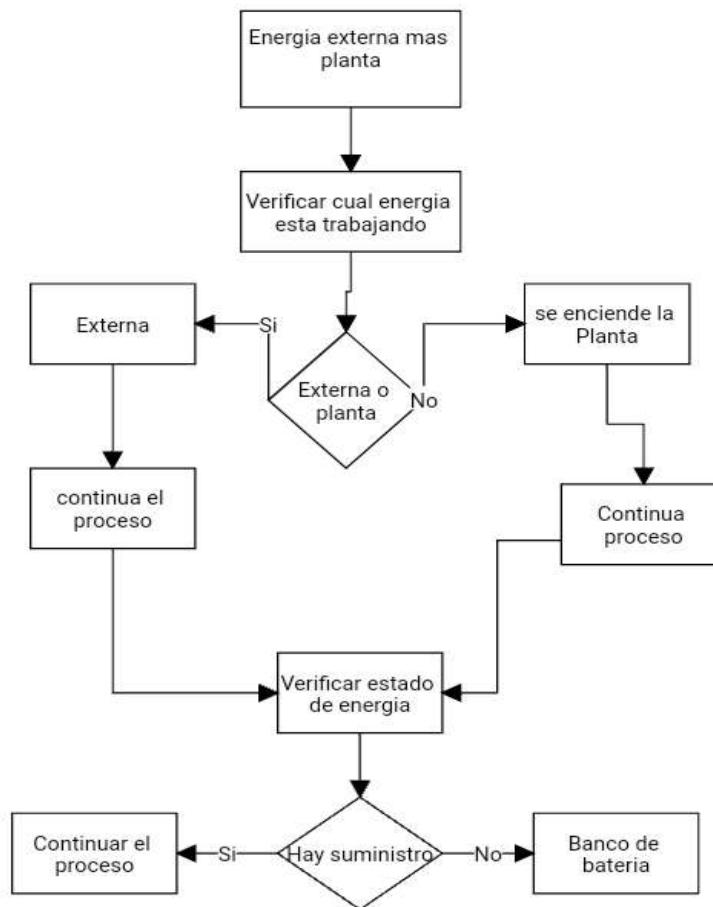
Energia externa mas planta

Verificar cual energia esta trabajando

Externa

Si

Externa o planta

No

se enciende la Planta

continua el proceso

Continua proceso

Verificar estado de energia

Continuar el proceso

Si

Hay suministro

No

Banco de bateria